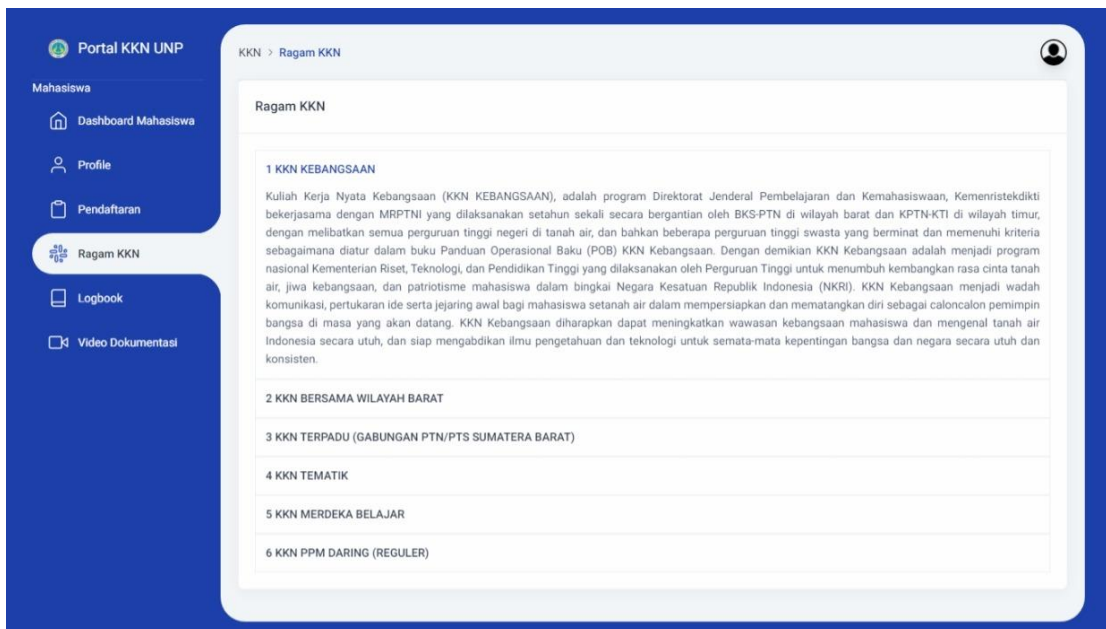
Portal KKN UNP

Mahasiswa

Dashboard Mahasiswa

Profile

Pendaftaran

Ragam KKN

Logbook

Video Dokumentasi

KKN > Ragam KKN

Ragam KKN

1 KKN KEBANGSAAN

Kuliah Kerja Nyata Kebangsaan (KKN KEBANGSAAN), adalah program Direktorat Jenderal Pembelajaran dan Kemahasiswaan, Kemenristekdikti bekerjasama dengan MRPTNI yang dilaksanakan setahun sekali secara bergantian oleh BKS-PTN di wilayah barat dan KPTN-KTI di wilayah timur, dengan melibatkan semua perguruan tinggi negeri di tanah air, dan bahkan beberapa perguruan tinggi swasta yang berminat dan memenuhi kriteria sebagaimana diatur dalam buku Panduan Operasional Baku (POB) KKN Kebangsaan. Dengan demikian KKN Kebangsaan adalah menjadi program nasional Kementerian Riset, Teknologi, dan Pendidikan Tinggi yang dilaksanakan oleh Perguruan Tinggi untuk menumbuh kembangkan rasa cinta tanah air, jiwa kebangsaan, dan patriotisme mahasiswa dalam bingkai Negara Kesatuan Republik Indonesia (NKRI). KKN Kebangsaan menjadi wadah komunikasi, pertukaran ide serta jejaring awal bagi mahasiswa setanah air dalam mempersiapkan dan mematangkan diri sebagai caloncalon pemimpin bangsa di masa yang akan datang. KKN Kebangsaan diharapkan dapat meningkatkan wawasan kebangsaan mahasiswa dan mengenal tanah air Indonesia secara utuh, dan siap mengabdikan ilmu pengetahuan dan teknologi untuk semata-mata kepentingan bangsa dan negara secara utuh dan konsisten.

2 KKN BERSAMA WILAYAH BARAT

3 KKN TERPADU (GABUNGAN PTN/PTS SUMATERA BARAT)

4 KKN TEMATIK

5 KKN MERDEKA BELAJAR

6 KKN PPM DARING (REGULER)